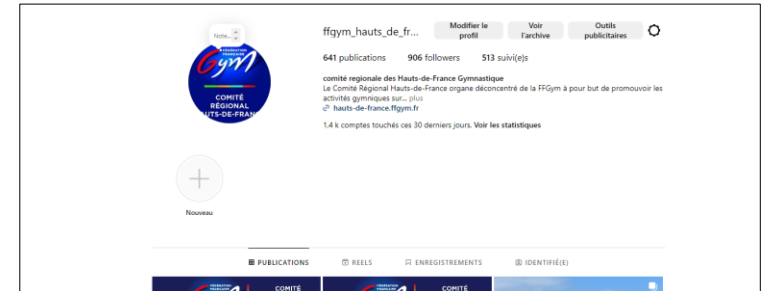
Note...

FÉDÉRATION FRANÇAISE
Gym
COMITÉ RÉGIONAL HAUTS-DE-FRANC

ffgym_hauts_de_fr...

Modifier le profil

Voir l'archive

Outils publicitaires

641 publications 906 followers 513 suivi(e)s

comité regionale des Hauts-de-France Gymnastique

Le Comité Régional Hauts-de-France organe déconcentré de la FFGym à pour but de promouvoir les activités gymniques sur... plus

hauts-de-france.ffgym.fr

1.4 k comptes touchés ces 30 derniers jours. Voir les statistiques

Nouveau

PUBLICATIONS

REELS

ENREGISTREMENTS

IDENTIFIÉ(E)

FÉDÉRATION FRANÇAISE
COMITÉ

FÉDÉRATION FRANÇAISE
COMITÉ